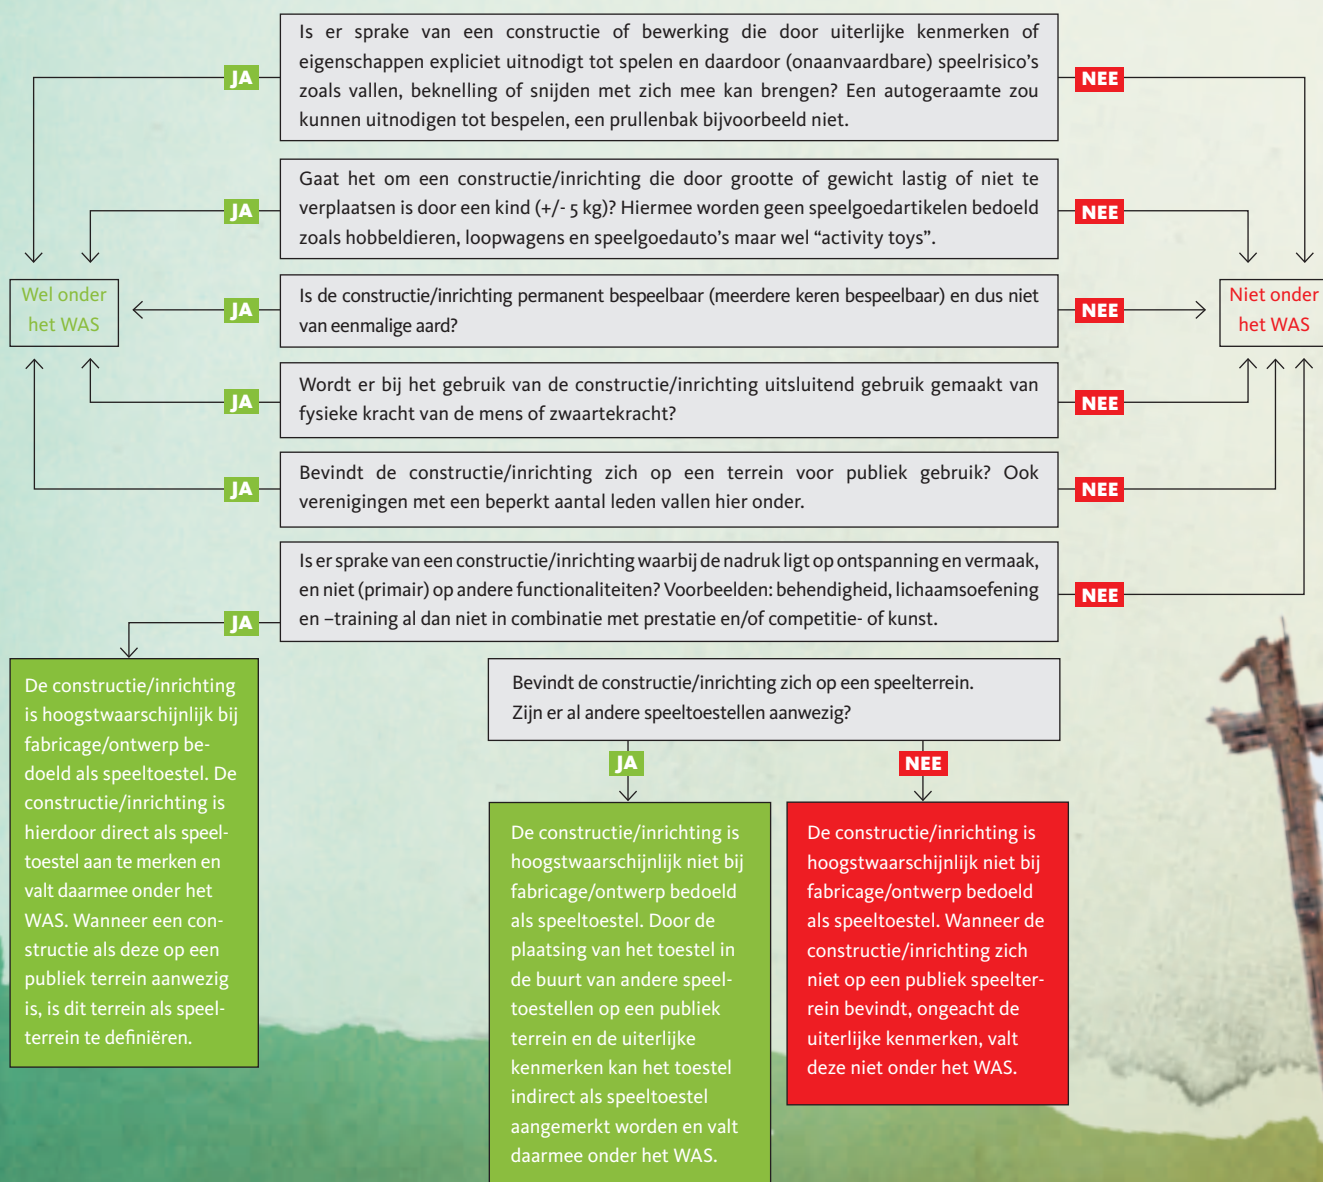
Is er sprake van een constructie of bewerking die door uiterlijke kenmerken of eigenschappen expliciet uitnodigt tot spelen en daardoor (onaanvaardbare) speelrisico's zoals vallen, beknelling of snijden met zich mee kan brengen? Een autogeraamte zou kunnen uitnodigen tot bespelen, een prullenbak bijvoorbeeld niet.

JA

NEE

Gaat het om een constructie/inrichting die door grootte of gewicht lastig of niet te verplaatsen is door een kind (+/- 5 kg)? Hiermee worden geen speelgoedartikelen bedoeld zoals hobbeldieren, loopwagens en speelgoedauto's maar wel "activity toys".

JA

NEE

Wel onder het WAS

JA

Is de constructie/inrichting permanent bespeelbaar (meerdere keren bespeelbaar) en dus niet van eenmalige aard?

NEE

Niet onder het WAS

JA

Wordt er bij het gebruik van de constructie/inrichting uitsluitend gebruik gemaakt van fysieke kracht van de mens of zwaartekracht?

NEE

JA

Bevindt de constructie/inrichting zich op een terrein voor publiek gebruik? Ook verenigingen met een beperkt aantal leden vallen hier onder.

NEE

Is er sprake van een constructie/inrichting waarbij de nadruk ligt op ontspanning en vermaak, en niet (primair) op andere functionaliteiten? Voorbeelden: behendigheid, lichaamsoefening en –training al dan niet in combinatie met prestatie en/of competitie- of kunst.

JA

NEE

De constructie/inrichting is hoogstwaarschijnlijk bij fabricage/ontwerp bedoeld als speeltoestel. De constructie/inrichting is hierdoor direct als speeltoestel aan te merken en valt daarmee onder het WAS. Wanneer een constructie als deze op een publiek terrein aanwezig is, is dit terrein als speelterrein te definiëren.

Bevindt de constructie/inrichting zich op een speelterrein. Zijn er al andere speeltoestellen aanwezig?

JA

NEE

De constructie/inrichting is hoogstwaarschijnlijk niet bij fabricage/ontwerp bedoeld als speeltoestel. Door de plaatsing van het toestel in de buurt van andere speeltoestellen op een publiek terrein en de uiterlijke kenmerken kan het toestel indirect als speeltoestel aangemerkt worden en valt daarmee onder het WAS.

De constructie/inrichting is hoogstwaarschijnlijk niet bij fabricage/ontwerp bedoeld als speeltoestel. Wanneer de constructie/inrichting zich niet op een publiek speelterrein bevindt, ongeacht de uiterlijke kenmerken, valt deze niet onder het WAS.